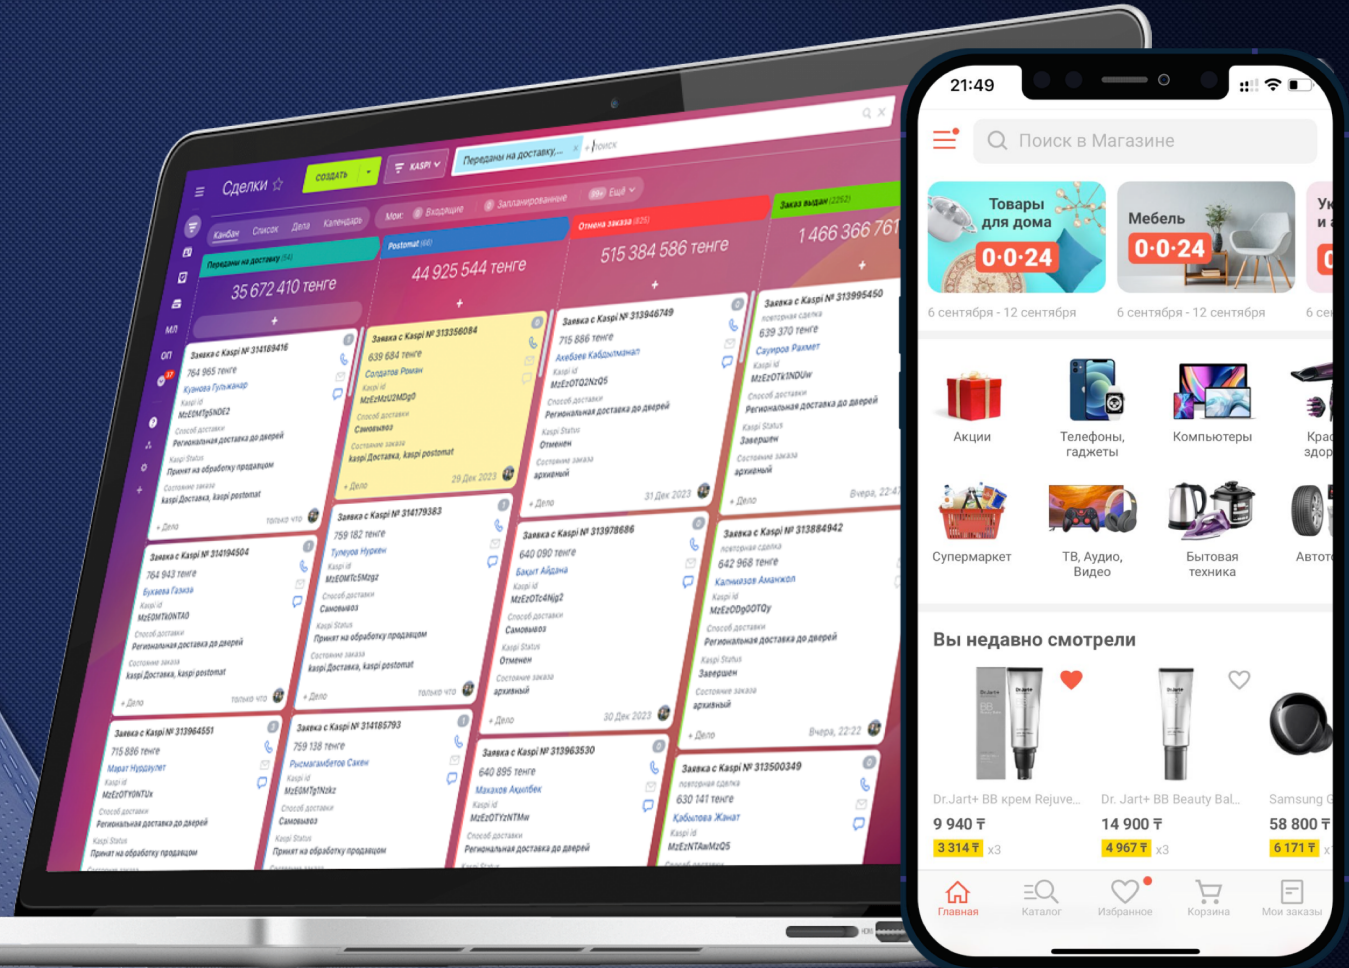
Сделки ☆ СОЗДАТЬ KASPI Передан на доставку... поиск

Канбан Список Дела Календарь Мои: Входящие Запланированные 99+ Ещё

Передан на доставку (54)
35 672 410 тенге

Заявка с Kaspi № 314189416
764 965 тенге
Куанова Гульжанар
Kaspi id
MzE0MTg5NDE2
Способ доставки
Региональная доставка до дверей
Kaspi Status
Принят на обработку продавцом
Состояние заказа
kaspi Доставка, kaspi postomat
+ Дело только что

Заявка с Kaspi № 314194504
764 943 тенге
Бухаева Газиза
Kaspi id
MzE0MTk0NTA0
Способ доставки
Региональная доставка до дверей
Состояние заказа
kaspi Доставка, kaspi postomat
+ Дело только что

Заявка с Kaspi № 313964551
715 886 тенге
Марат Нурдаулет
Kaspi id
MzE2OTY0NTUx
Способ доставки
Региональная доставка до дверей
Kaspi Status
Принят на обработку продавцом

Postomat (46)
44 925 544 тенге

Заявка с Kaspi № 313356084
639 684 тенге
Солдатов Роман
Kaspi id
MzEzMzU2MDg0
Способ доставки
Самовывоз
Состояние заказа
kaspi Доставка, kaspi postomat
+ Дело 29 Дек 2023

Заявка с Kaspi № 314179383
759 182 тенге
Тунеуов Нурхан
Kaspi id
MzE0MTc5Mzgz
Способ доставки
Самовывоз
Kaspi Status
Принят на обработку продавцом
Состояние заказа
kaspi Доставка, kaspi postomat
+ Дело только что

Заявка с Kaspi № 314185793
759 138 тенге
Рысмагамбетов Сакен
Kaspi id
MzE0MTg1Nzkz
Способ доставки
Самовывоз
Kaspi Status
Принят на обработку продавцом

Отмена заказа (825)
515 384 586 тенге

Заявка с Kaspi № 313946749
715 886 тенге
Акебаев Кабдылманап
Kaspi id
MzEzOTQ2NzQ5
Способ доставки
Региональная доставка до дверей
Kaspi Status
Отменен
Состояние заказа
архивный
+ Дело 31 Дек 2023

Заявка с Kaspi № 313978686
640 090 тенге
Бакыт Айдана
Kaspi id
MzEzOTc4Njg2
Способ доставки
Самовывоз
Kaspi Status
Отменен
Состояние заказа
архивный
+ Дело 30 Дек 2023

Заявка с Kaspi № 313963530
640 895 тенге
Махахов Акылбек
Kaspi id
MzEzOTYzNTMw
Способ доставки
Региональная доставка до дверей

Заказ выдан (2262)
1 466 366 761

Заявка с Kaspi № 313995450
повторная сделка
639 370 тенге
Сауиров Рахмет
Kaspi id
MzEzOTk1NDUw
Способ доставки
Региональная доставка до дверей
Kaspi Status
Завершен
Состояние заказа
архивный
+ Дело Вчера, 22:47

Заявка с Kaspi № 313884942
повторная сделка
642 968 тенге
Калмизов Амангкон
Kaspi id
MzEzODg0OTQy
Способ доставки
Региональная доставка до дверей
Kaspi Status
Завершен
Состояние заказа
архивный
+ Дело Вчера, 22:22

Заявка с Kaspi № 313500349
повторная сделка
630 141 тенге
Кабылтаева Жанат
Kaspi id
MzEzNTAwMzQ5

21:49
Поиск в Магазине
Товары для дома 0·0·24
Мебель 0·0·24
6 сентября - 12 сентября
6 сентября - 12 сентября
Акции
Телефоны, гаджеты
Компьютеры
Супермаркет
ТВ, Аудио, Видео
Бытовая техника
Вы недавно смотрели
Dr.Jart+ BB крем Rejuve...
9 940 ₸
3 314 ₸ x3
Dr. Jart+ BB Beauty Bal...
14 900 ₸
4 967 ₸ x3
Samsung G
58 800 ₸
6 171 ₸
Главная Каталог Избранное Корзина Мои заказы